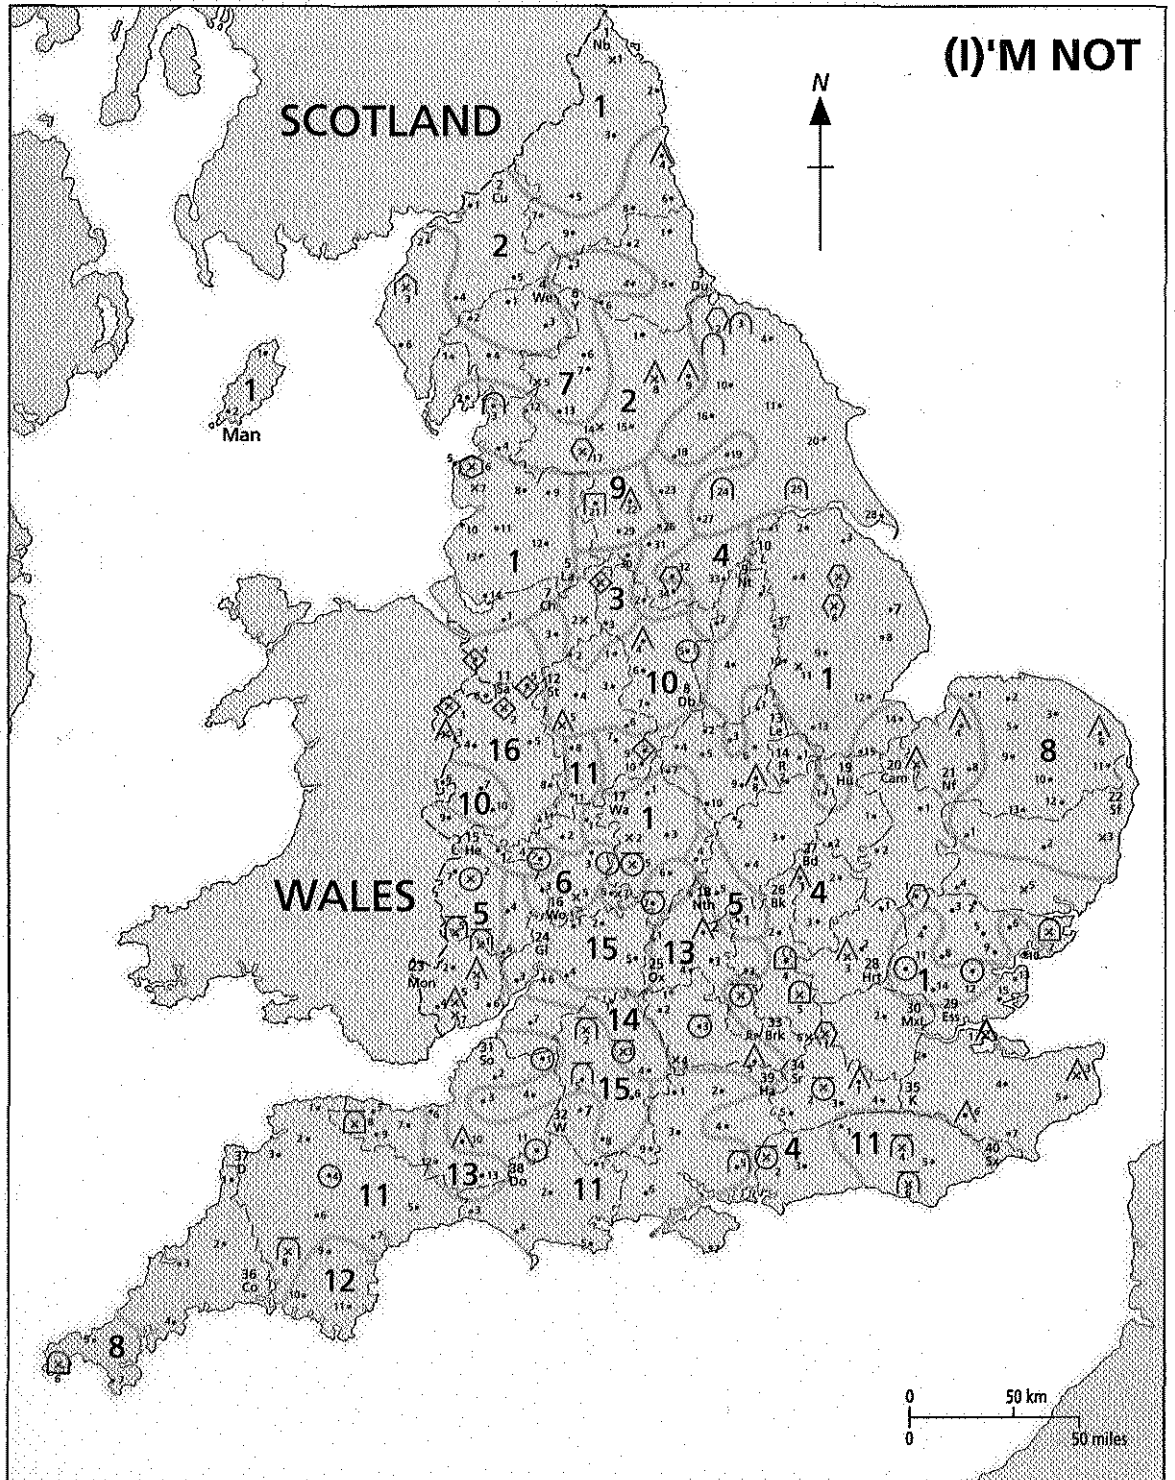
(I)'M NOT

N

SCOTLAND

WALES

1 Nb
2 Cu
3 Du
4 We
5 La
6 Y
7 Ch
8 Db
9 Nt
10 L
11 Sa
12 St
13 Le
14 R
15 He
16 Wo
17 Wa
18 Nth
19 Hu
20 Cam
21 Nf
22 Sf
23 Mon
24 Gl
25 Ox
26 Bk
27 Bd
28 Hrt
29 Ess
30 Mx
31 So
32 W
33 Brk
34 Sr
35 K
36 Co
37 D
38 Do
39 Ha
40 Sx

Man

0 50 km
0 50 miles